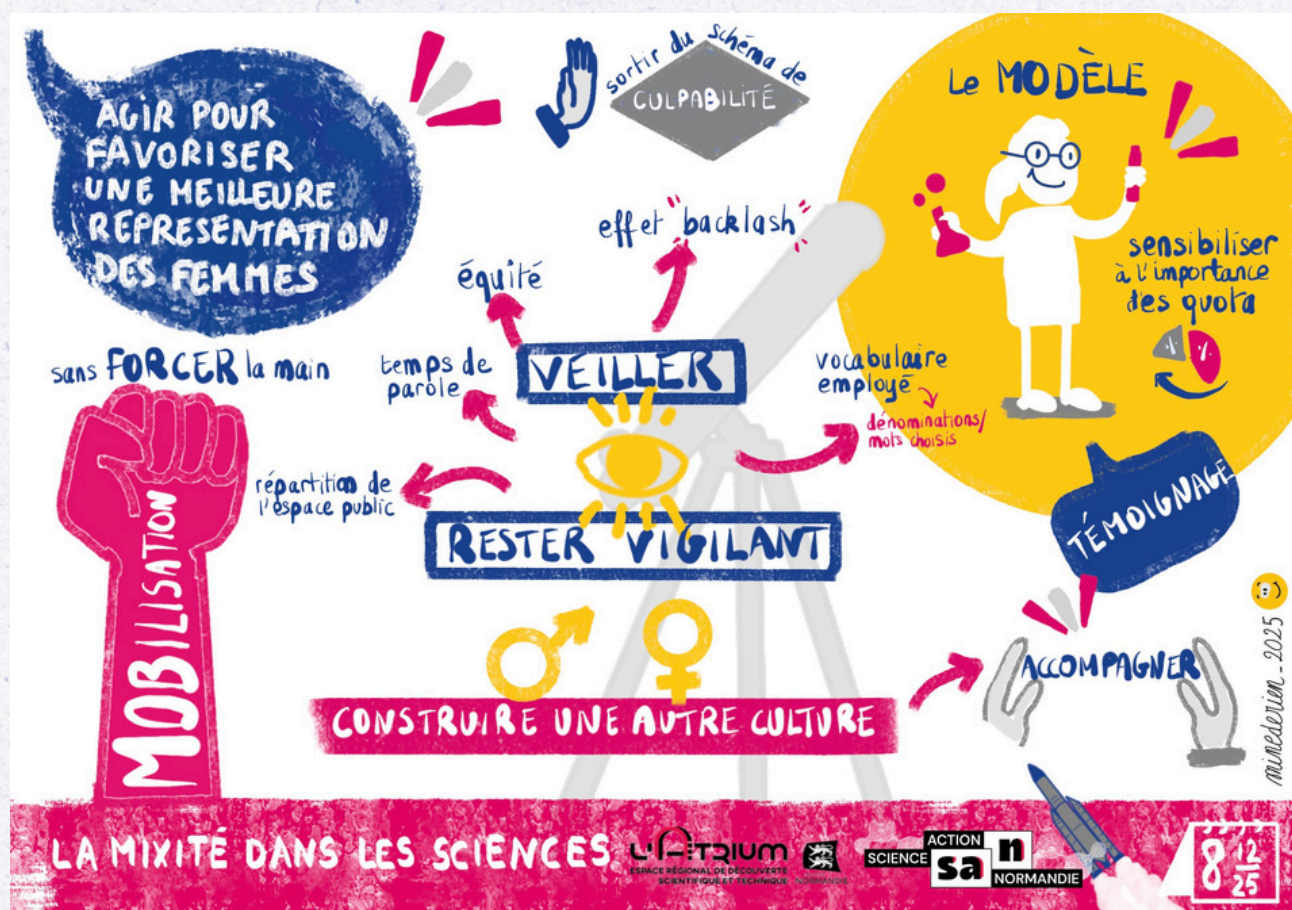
AGIR POUR FAVORISER UNE MEILLEURE REPRESENTATION DES FEMMES

sortir du schéma de CULPABILITÉ

Le MODÈLE

sensibiliser à l'importance des quota

effet "backlash"

équité

temps de parole

VEILLER

vocabulaire employé → dénominations/ mots choisis

sans FORCER la main

répartition de l'espace public

RESTER VIGILANT

TÉMOIGNAGE

MOBILISATION

ACCOMPAGNER

CONSTRUIRE UNE AUTRE CULTURE

minederien_2025

LA MIXITÉ DANS LES SCIENCES

L'ATRIUM ESPACE RÉGIONAL DE DÉCOUVERTE SCIENTIFIQUE ET TECHNIQUE NORMANDIE

SCIENCE ACTION sa n NORMANDIE

8 12 25